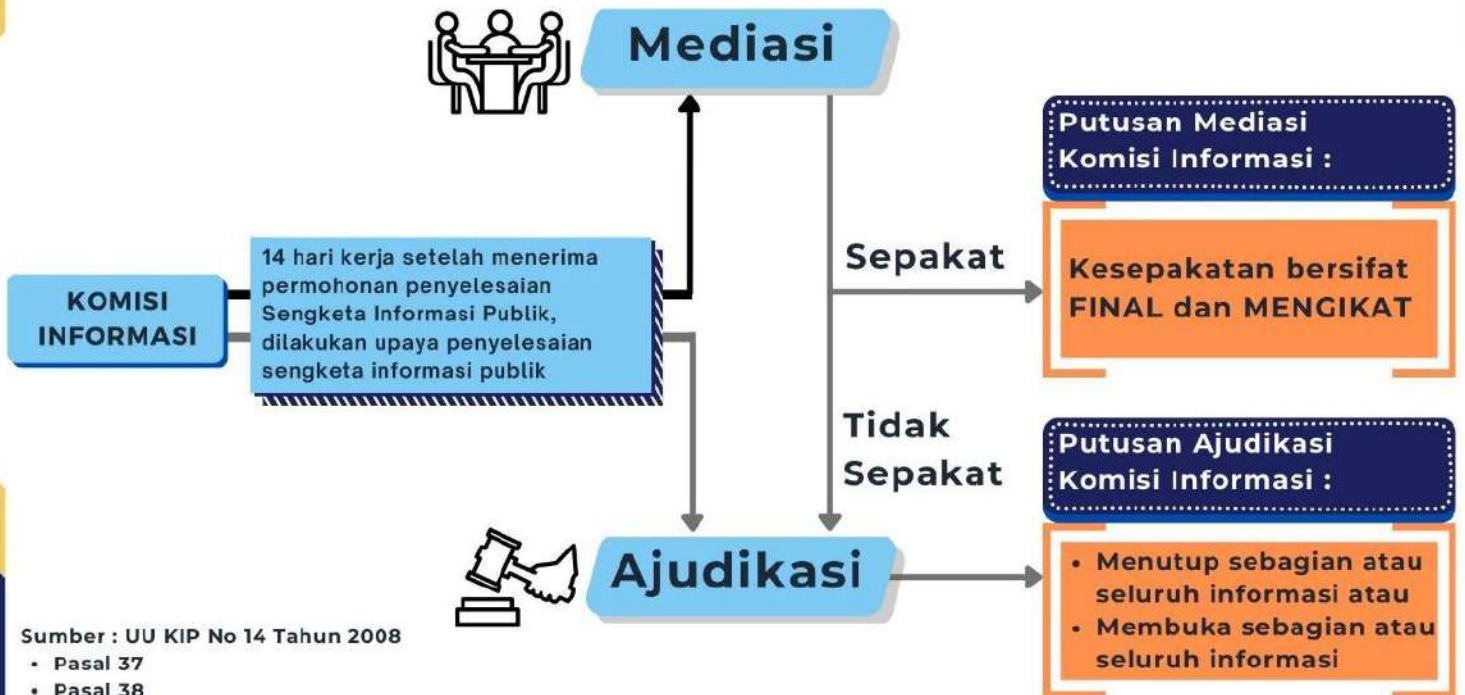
Mediasi

Putusan Mediasi Komisi Informasi :

KOMISI INFORMASI

14 hari kerja setelah menerima permohonan penyelesaian Sengketa Informasi Publik, dilakukan upaya penyelesaian sengketa informasi publik

Sepakat

Kesepakatan bersifat FINAL dan MENGIKAT

Tidak Sepakat

Putusan Ajudikasi Komisi Informasi :

Ajudikasi

- Menutup sebagian atau seluruh informasi atau
- Membuka sebagian atau seluruh informasi

Sumber : UU KIP No 14 Tahun 2008
- Pasal 37
- Pasal 38